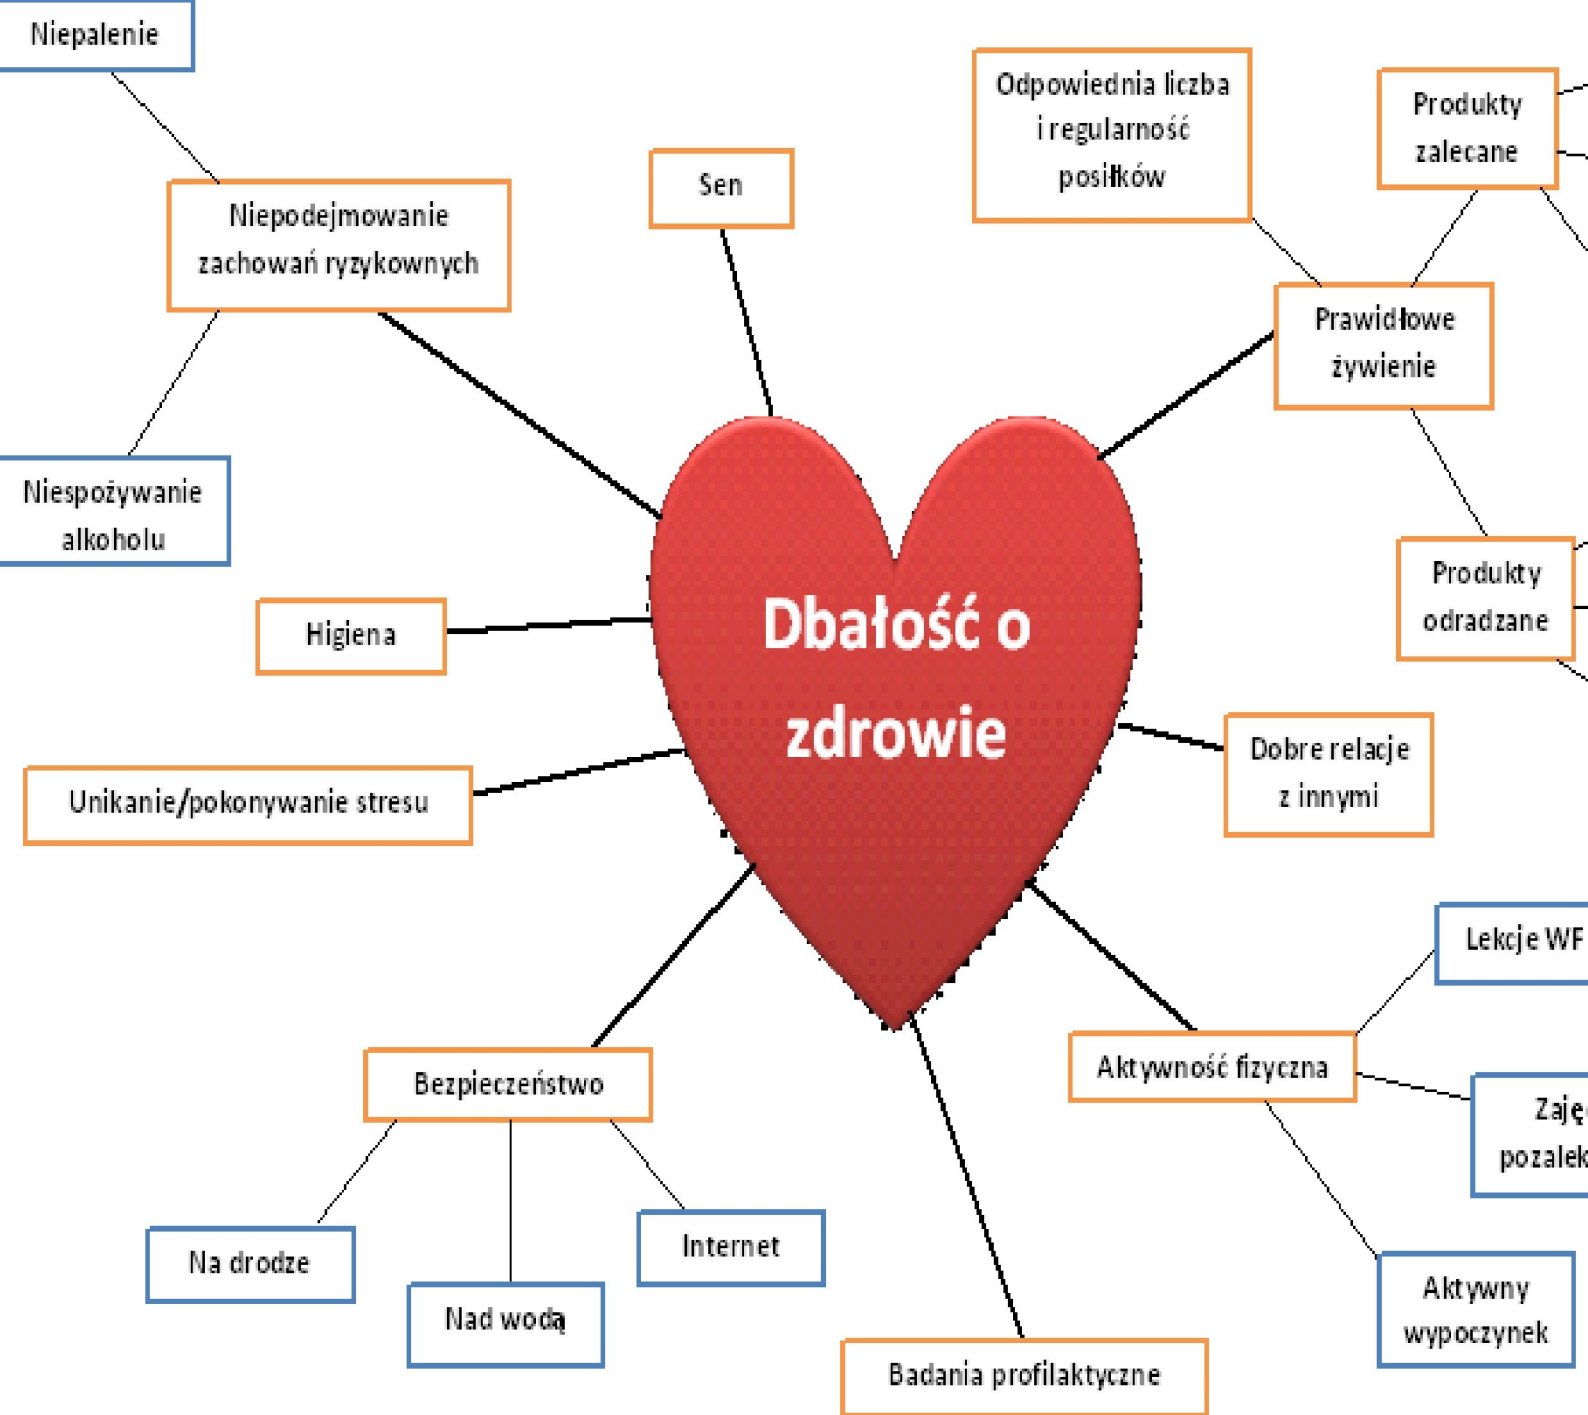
Niepalenie

Niepodejmowanie zachowań ryzykownych

Niespożywanie alkoholu

Sen

Odpowiednia liczba i regularność posiłków

Produkty zalecane

Prawidłowe żywienie

Produkty odradzane

Dbałość o zdrowie

Higiena

Unikanie/pokonywanie stresu

Dobre relacje z innymi

Lekcje WF

Aktywność fizyczna

Zaję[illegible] pozalek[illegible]

Aktywny wypoczynek

Bezpieczeństwo

Na drodze

Nad wodą

Internet

Badania profilaktyczne